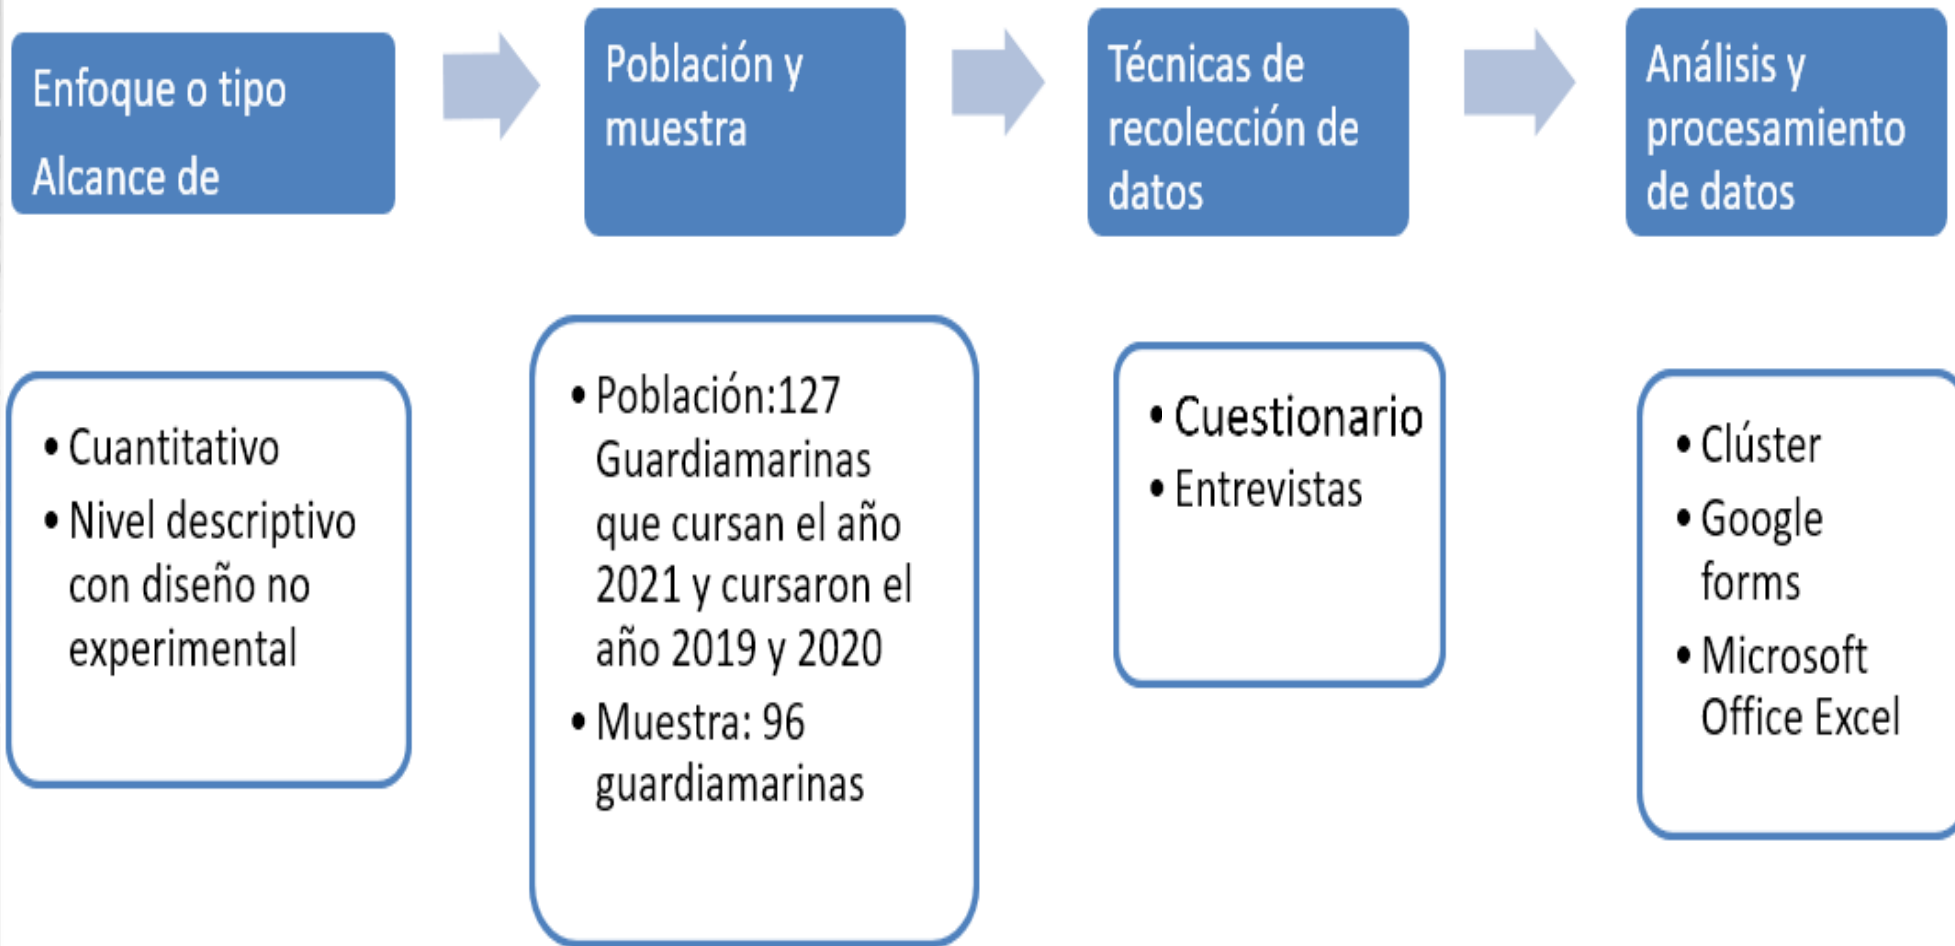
Enfoque o tipo
Alcance de

Población y muestra

Técnicas de recolección de datos

Análisis y procesamiento de datos

• Cuantitativo
• Nivel descriptivo con diseño no experimental

• Población:127 Guardiamarinas que cursan el año 2021 y cursaron el año 2019 y 2020
• Muestra: 96 guardiamarinas

• Cuestionario
• Entrevistas

• Clúster
• Google forms
• Microsoft Office Excel